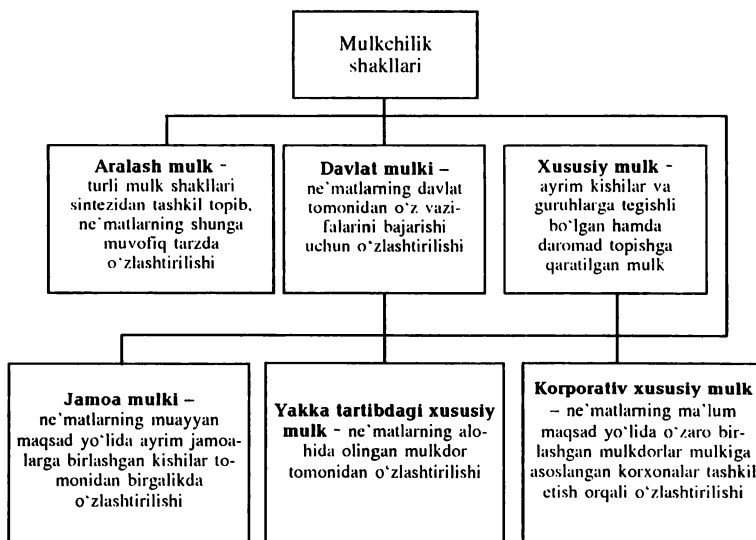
Mulkchilik shakllari

**Aralash mulk** - turli mulk shakllari sintezidan tashkil topib, ne'matlarning shunga muvofiq tarzda o'zlashtirilishi

**Davlat mulki** – ne'matlarning davlat tomonidan o'z vazifalarini bajarishi uchun o'zlashtirilishi

**Xususiy mulk** - ayrim kishilar va guruhlarga tegishli bo'lgan hamda daromad topishga qaratilgan mulk

**Jamoa mulki** – ne'matlarning muayyan maqsad yo'lida ayrim jamoalarga birlashgan kishilar tomonidan birgalikda o'zlashtirilishi

**Yakka tartibdagi xususiy mulk** - ne'matlarning alohida olingan mulkdor tomonidan o'zlashtirilishi

**Korporativ xususiy mulk** – ne'matlarning ma'lum maqsad yo'lida o'zaro birlashgan mulkdorlar mulkiga asoslangan korxonalar tashkil etish orqali o'zlashtirilishi